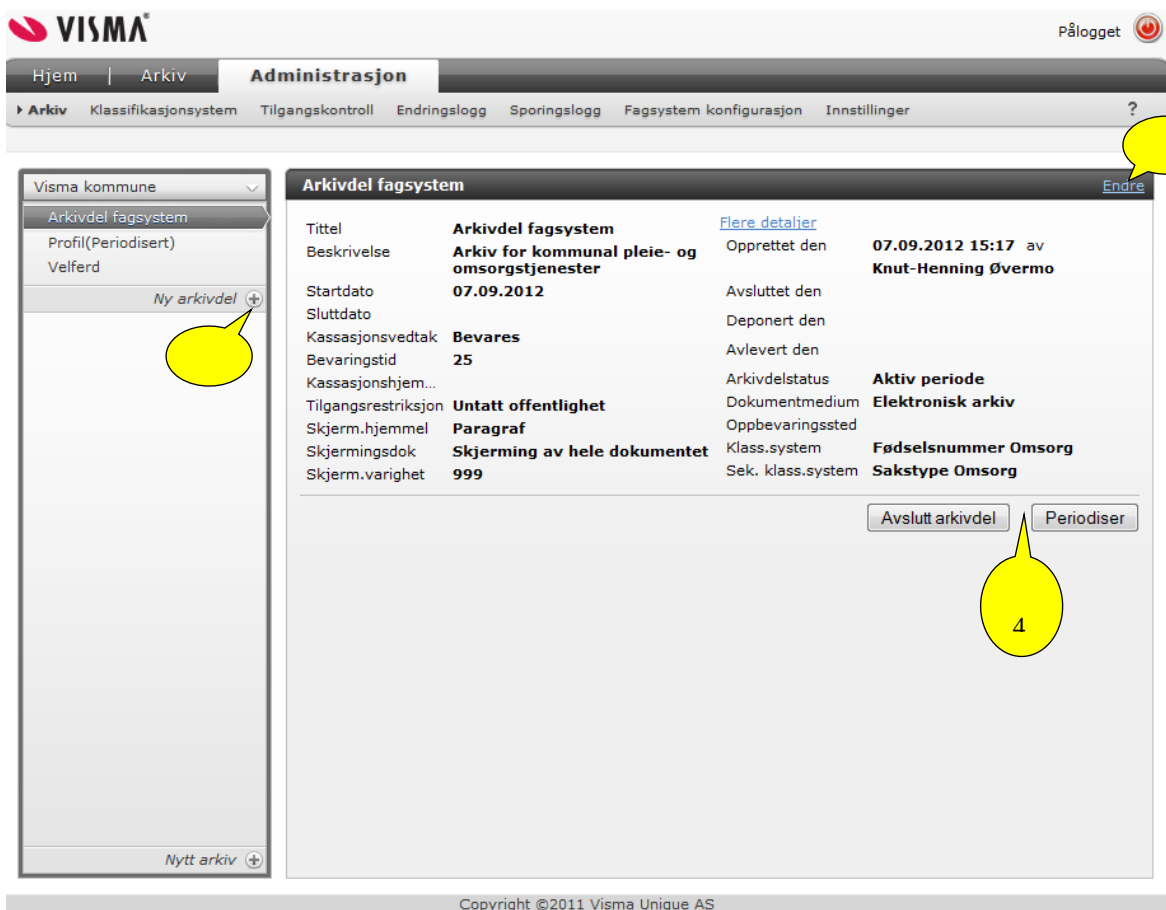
VISMA

Pålogget

Hjem | Arkiv | Administrasjon

Arkiv Klassifikasjonsystem Tilgangskontroll Endringslogg Sporingslogg Fagsystem konfigurasjon Innstillinger ?

Visma kommune

Arkivdel fagsystem
Profil(Periodisert)
Velferd

Ny arkivdel

Nytt arkiv

Arkivdel fagsystem

Endre

| | | | |
|---|---|---|---|
| Tittel | Arkivdel fagsystem | Flere detaljer | |
| Beskrivelse | Arkiv for kommunal pleie- og omsorgstjenester | Opprettet den | 07.09.2012 15:17 av Knut-Henning Øvermo |
| Startdato | 07.09.2012 | Avsluttet den | |
| Sluttdato | | Deponert den | |
| Kassasjonsvedtak | Bevares | Avlevert den | |
| Bevaringstid | 25 | | |
| Kassasjonshjem... | | Arkivdelstatus | Aktiv periode |
| Tilgangsrestriksjon | Untatt offentlighet | Dokumentmedium | Elektronisk arkiv |
| Skjerm.hjemmel | Paragraf | Oppbevaringssted | |
| Skjermingsdok | Skjerming av hele dokumentet | Klass.system | Fødselsnummer Omsorg |
| Skjerm.varighet | 999 | Sek. klass.system | Sakstype Omsorg |

Avslutt arkivdel Periodiser

4

Copyright ©2011 Visma Unique AS